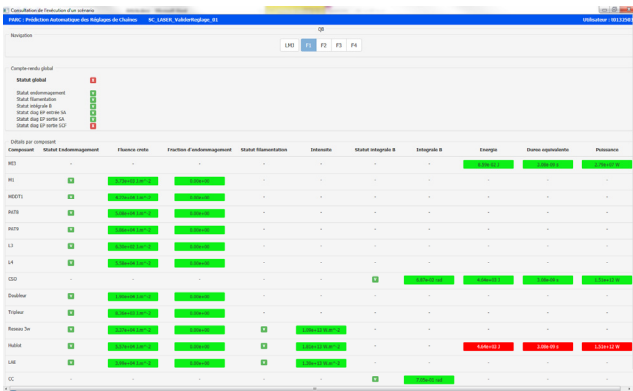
Consultation de l'exécution d'un scénario

PARC : Prédiction Automatique des Réglages de Chaînes SC_LASER_ValiderReglage_01 Utilisateur : 0132563

Q8

Navigation

LMJ F1 F2 F3 F4

Compte-rendu global

Statut global

Statut endommagement
Statut filamentation
Statut intégrale B
Statut diag EP entrée SA
Statut diag EP sortie SA
Statut diag EP sortie SCF

Détails par composant

| Composant | Statut Endommagement | Fluence crete | Fraction d'endommagement | Statut filamentation | Intensite | Statut integrale B | Integrale B | Energie | Duree equivalente | Puissance |
|---|---|---|---|---|---|---|---|---|---|---|
| MI3 | - | - | - | - | - | - | - | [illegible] | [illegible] | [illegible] |
| M1 | | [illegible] | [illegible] | - | - | - | - | - | - | - |
| M(DT) | | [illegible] | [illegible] | - | - | - | - | - | - | - |
| P678 | | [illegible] | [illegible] | - | - | - | - | - | - | - |
| P479 | | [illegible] | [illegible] | - | - | - | - | - | - | - |
| L3 | | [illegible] | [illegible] | - | - | - | - | - | - | - |
| L4 | | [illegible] | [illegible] | - | - | - | - | - | - | - |
| CEO | - | - | - | - | - | | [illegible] | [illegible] | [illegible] | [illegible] |
| Doubleur | | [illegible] | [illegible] | - | - | - | - | - | - | - |
| Tripleur | | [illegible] | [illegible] | - | - | - | - | - | - | - |
| Reseau 3w | | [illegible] | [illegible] | | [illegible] | - | - | - | - | - |
| Hublot | | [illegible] | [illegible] | | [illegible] | - | - | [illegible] | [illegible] | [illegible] |
| LAB | | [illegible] | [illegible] | | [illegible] | - | - | - | - | - |
| CC | - | - | - | - | - | | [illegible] | - | - | - |